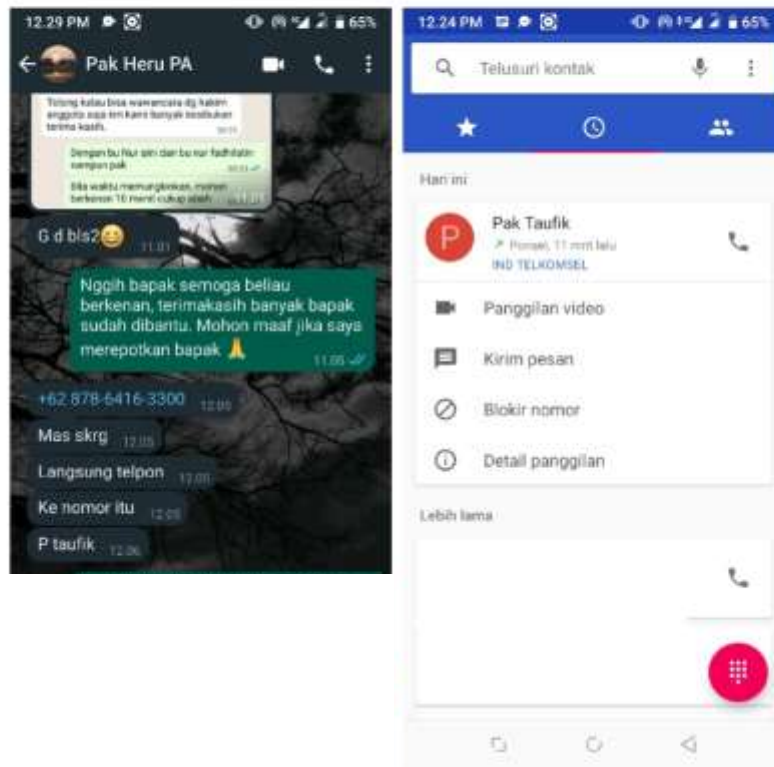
12.29 PM 65%

Pak Heru PA

Tolong kalau bisa wawancara dg kabim anggota saja ini kami banyak kesibukan terima kasih. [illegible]

Dengan bu Nur sim dan bu nur fadhilatin sampun pak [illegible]

Bila waktu memungkinkan, mohon berkenan 10 menit cukup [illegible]

G d bls2 😊 11.01

Nggih bapak semoga beliau berkenan, terimakasih banyak bapak sudah dibantu. Mohon maaf jika saya merepotkan bapak 🙏 11.05

+62 878-6416-3300 12.05

Mas skrg 12.05

Langsung telpon 12.05

Ke nomor itu 12.05

P taufik 12.06

12.24 PM 65%

Telusuri kontak

Hari ini

Pak Taufik
Ponsel, 11 mnt lalu
IND TELKOMSEL

Panggilan video

Kirim pesan

Blokir nomor

Detail panggilan

Lebih lama